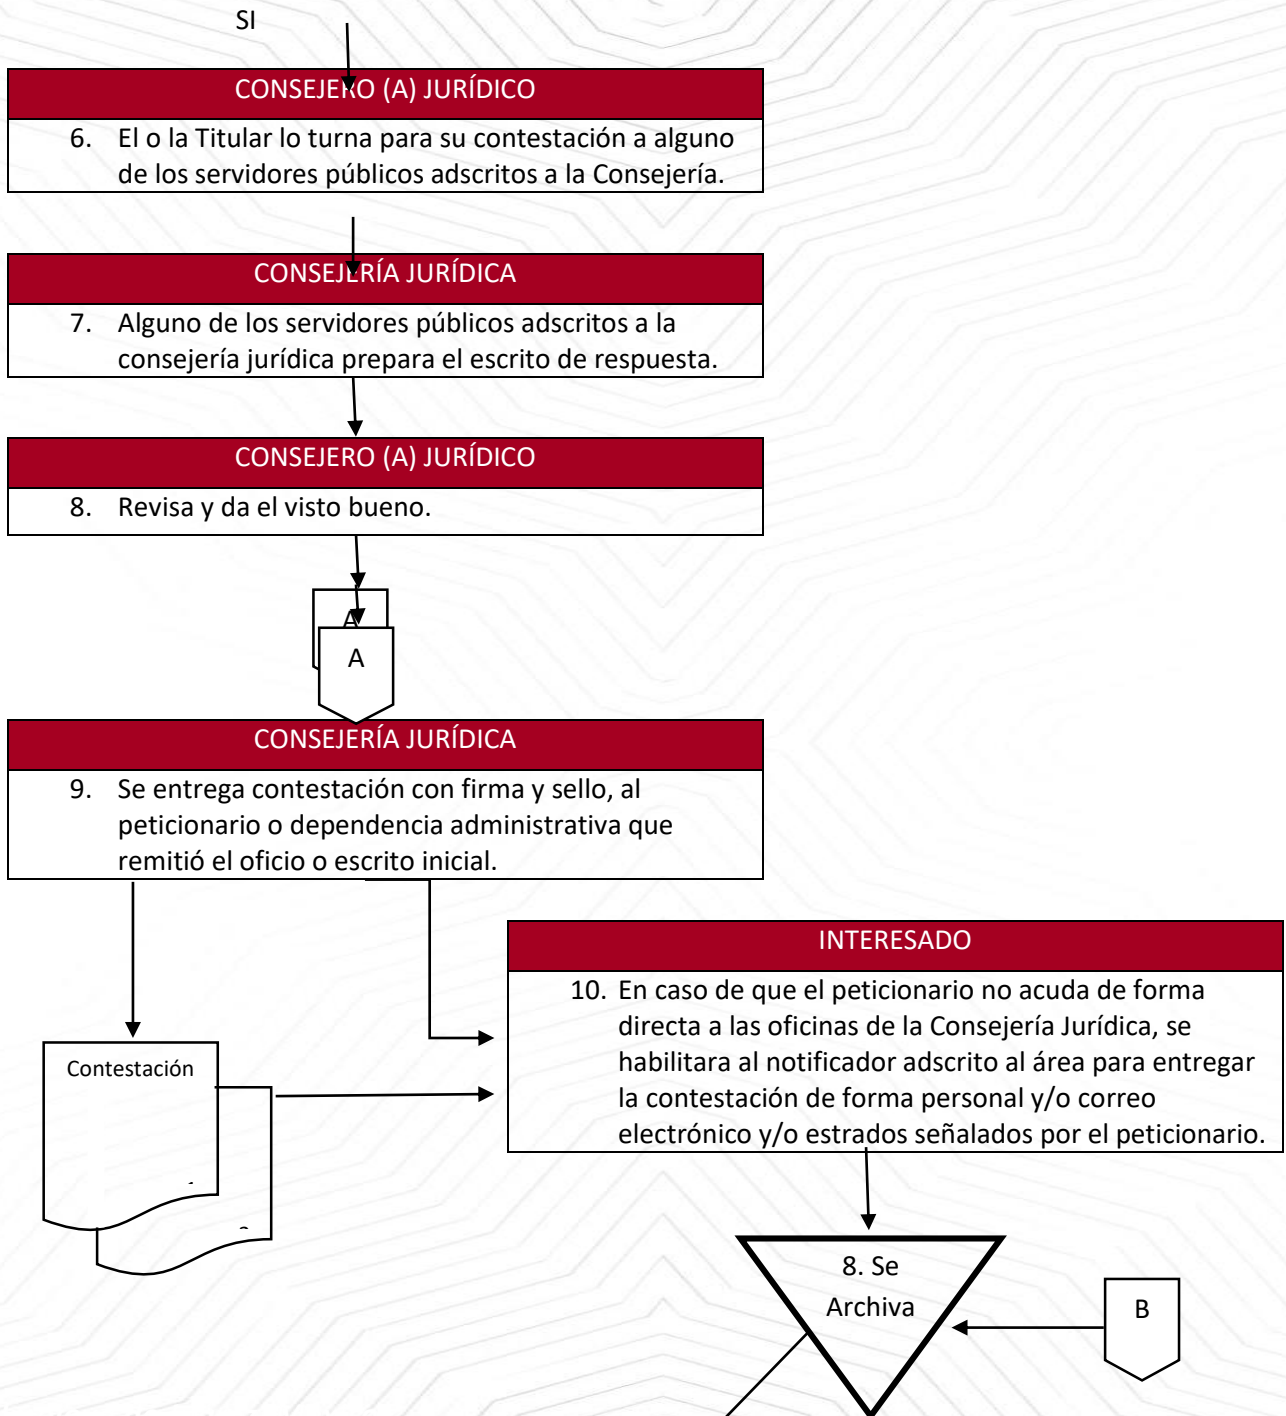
SI

CONSEJERO (A) JURÍDICO

6. El o la Titular lo turna para su contestación a alguno de los servidores públicos adscritos a la Consejería.

CONSEJERÍA JURÍDICA

7. Alguno de los servidores públicos adscritos a la consejería jurídica prepara el escrito de respuesta.

CONSEJERO (A) JURÍDICO

8. Revisa y da el visto bueno.

A

A

CONSEJERÍA JURÍDICA

9. Se entrega contestación con firma y sello, al peticionario o dependencia administrativa que remitió el oficio o escrito inicial.

INTERESADO

10. En caso de que el peticionario no acuda de forma directa a las oficinas de la Consejería Jurídica, se habilitara al notificador adscrito al área para entregar la contestación de forma personal y/o correo electrónico y/o estrados señalados por el peticionario.

Contestación

8. Se Archiva

B